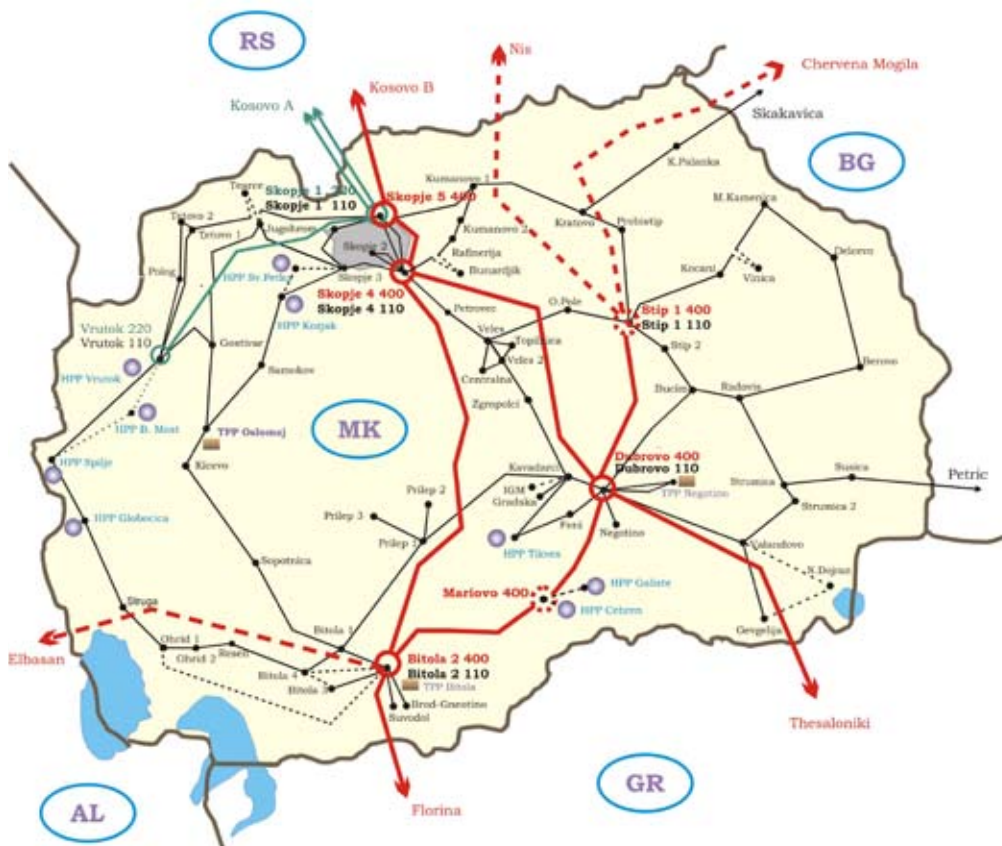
RS

Nis

Chervena Mogila

Kosovo B

Kosovo A

Skakavica

BG

Kumanovo 1

K.Palanka

Tearce

Skopje 1 220
Skopje 1 110

Skopje 5 400

Tetovo 2

Tetovo 1

Jugohrom

Kumanovo 2

Kratovo

Probistip

M.Kamenica

Skopje 2

Rafinerija

Bunardjik

Delcevo

Polog

HPP Sv. Petka

Skopje 3

Kocani

Vinica

Skopje 4 400
Skopje 4 110

HPP Kozjak

Petrovec

O.Pole

Stip 1 400
Stip 1 110

Vrutok 220
Vrutok 110

Gostivar

Veles

Topilnica

Veles 2

Stip 2

HPP Vrutok

Samokov

Centralna

Berovo

Zgropolci

Bucim

Radovis

HPP B. Most

TPP Oslomej

MK

HPP Spilje

Kicevo

Kavadarci

Dubrovo 400
Dubrovo 110

IGM

Gradsko

TPP Negotino

Strumica

Susica

Petric

Prilep 2

HPP Globocica

Prilep 3

Prilep 1

Fezi

Negotino

Strumica 2

HPP Tikves

Sopotnica

Valandovo

N.Dojran

Struga

Mariovo 400

HPP Galiste

HPP Cebren

Ohrid 1

Bitola 1

Gevgelija

Ohrid 2

Resen

Elbasan

Bitola 4

Bitola 3

Bitola 2 400
Bitola 2 110

TPP Bitola

Brod-Gneotino

Suvodol

Thesaloniki

AL

GR

Florina